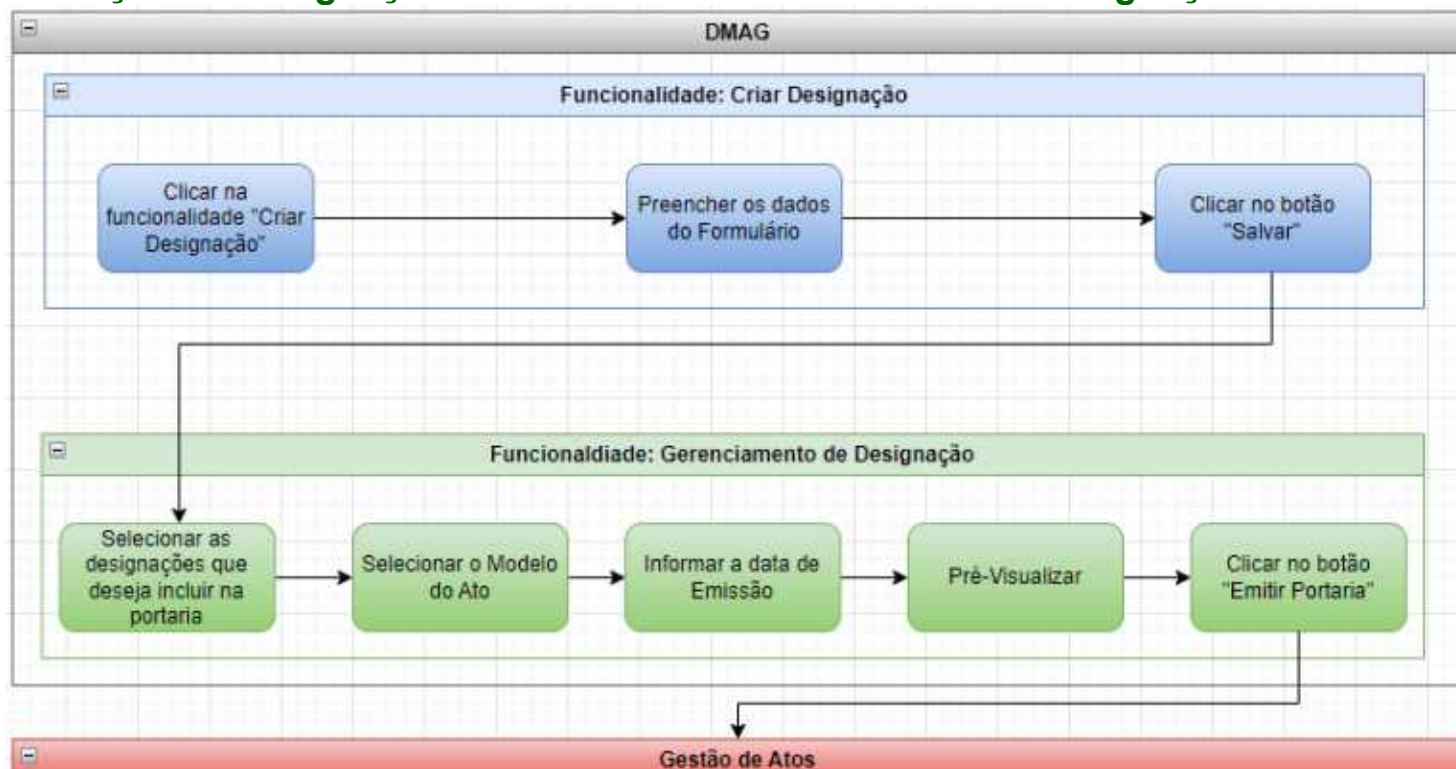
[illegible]

DMAG

Funcionalidade: Criar Designação

Clicar na funcionalidade "Criar Designação"

Preencher os dados do Formulário

Clicar no botão "Salvar"

Funcionaldiade: Gerenciamento de Designação

Selecionar as designações que deseja incluir na portaria

Selecionar o Modelo do Ato

Informar a data de Emissão

Pré-Visualizar

Clicar no botão "Emitir Portaria"

Gestão de Atos